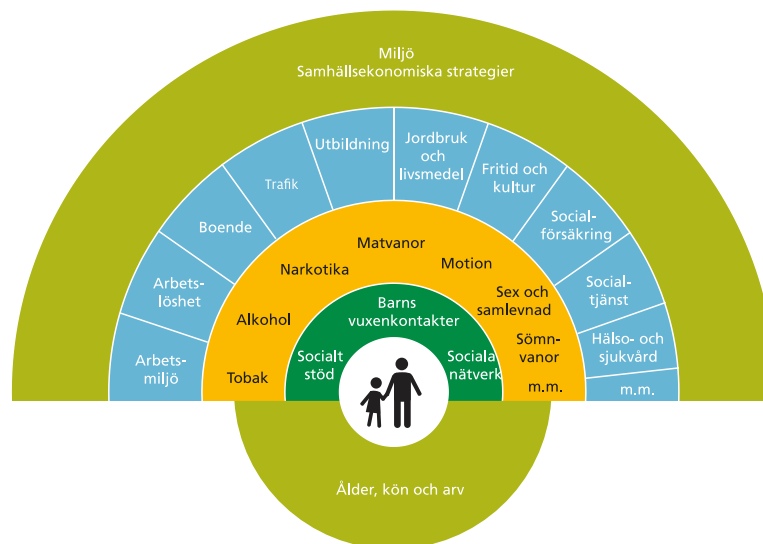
Miljö
Samhällsekonomiska strategier

Arbetsmiljö

Arbetslöshet

Boende

Trafik

Utbildning

Jordbruk och livsmedel

Fritid och kultur

Socialförsäkring

Socialtjänst

Hälso- och sjukvård

m.m.

Tobak

Alkohol

Narkotika

Matvanor

Motion

Sex och samlevnad

Sömnvanor

m.m.

Socialt stöd

Barns vuxenkontakter

Sociala nätverk

Ålder, kön och arv